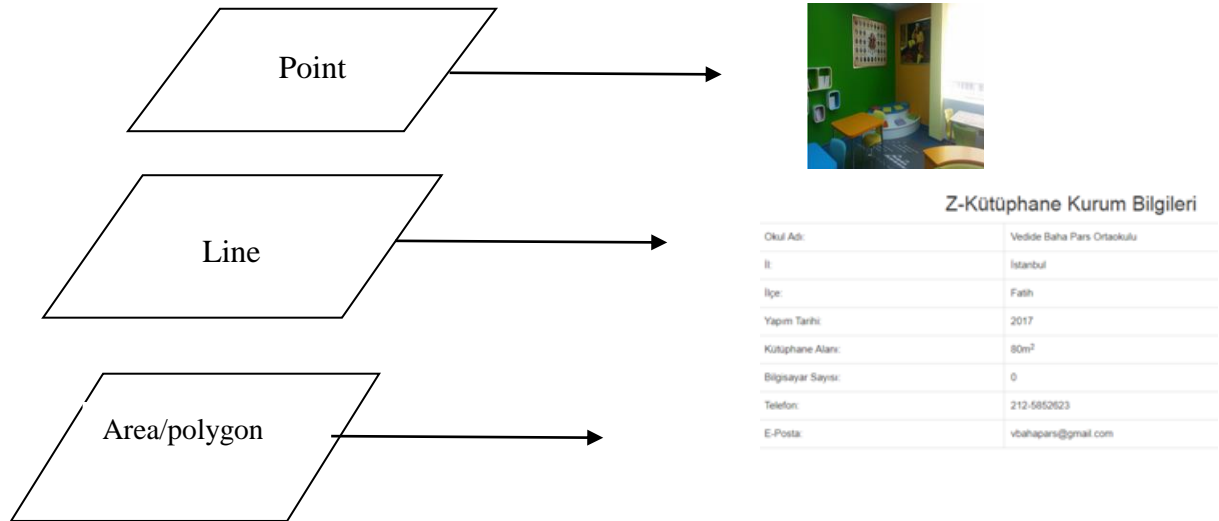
Point

Line

Area/polygon

Z-Kütüphane Kurum Bilgileri

| | |
|---|---|
| Okul Adı: | Vedide Baha Pars Ortaokulu |
| İl: | İstanbul |
| İlçe: | Fatih |
| Yapım Tarihi: | 2017 |
| Kütüphane Alanı: | 80m$^2$ |
| Bilgisayar Sayısı: | 0 |
| Telefon: | 212-5852623 |
| E-Posta: | vbahapars@gmail.com |